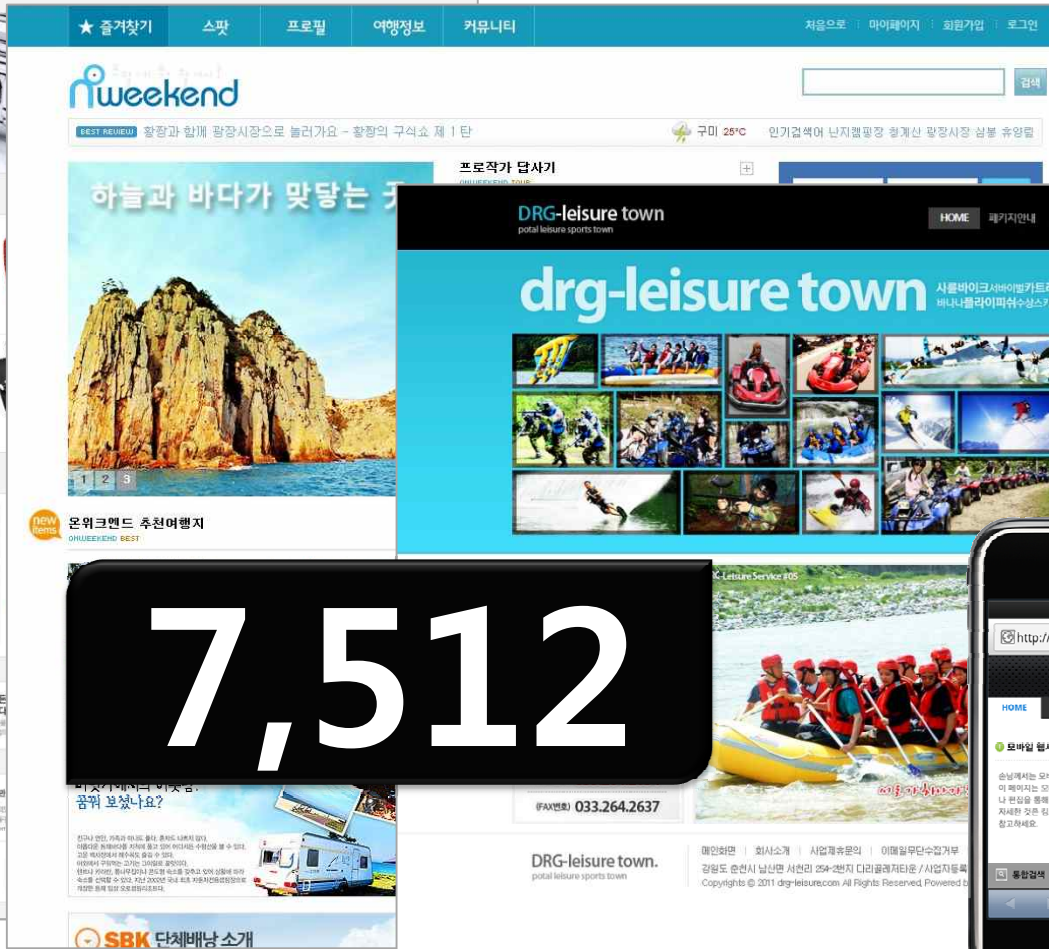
★ 즐겨찾기 스팟 프로필 여행정보 커뮤니티

처음으로 마이페이지 회원가입 로그인

weekend

검색

BEST REVIEW 황장과 함께 광장시장으로 놀러가요 - 황장의 구식쇼 제 1 탄

구미 25°C 인기검색어 난지캠핑장 청계산 광장시장 삼봉 휴양림

하늘과 바다가 맞닿는 곳

1 2 3

프로작가 답사기

OHWEEKEND TOUR

new items 온위크엔드 추천여행지

OHWEEKEND BEST

꿈꿔 보셨나요?

SBK 단체배낭 소개

DRG-leisure town

potal leisure sports town

HOME 패키지안내

drg-leisure town

사륜바이크 서바이벌 카트 바나나 플라이피쉬 수상스키

X-Leisure Service #05

(FAX번호) 033.264.2637

DRG-leisure town.

potal leisure sports town

메인화면 | 회사소개 | 사업제휴문의 | 이메일무단수집거부

강원도 춘천시 남산면 서천리 254-3번지 다리골레저타운 / 사업자등록

Copyrights © 2011 drg-leisure.com All Rights Reserved. Powered b

7,512

http://

HOME

모바일 웹

통합검색